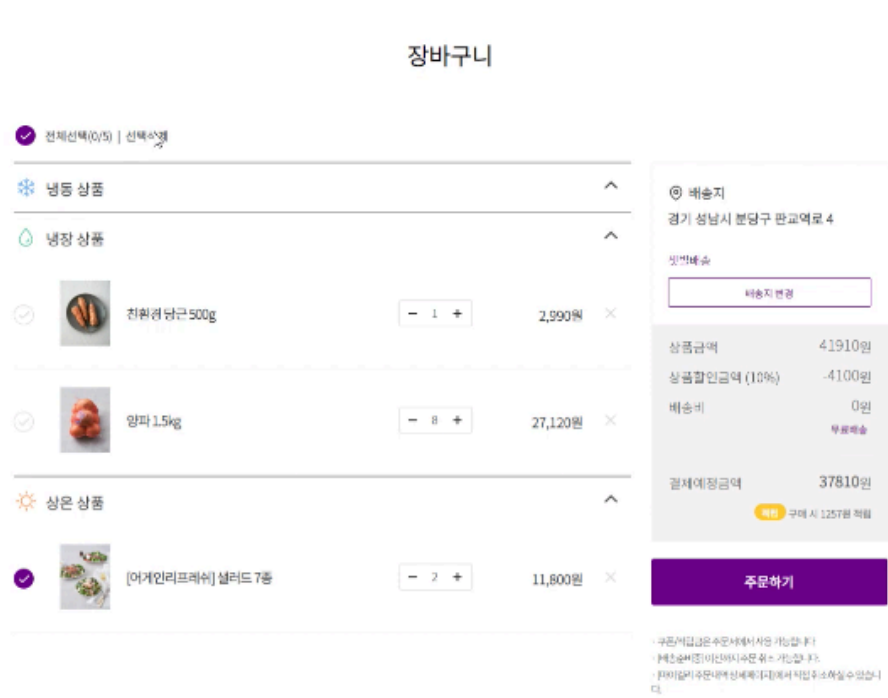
장바구니

전체선택(0/5) | 선택삭제

냉동 상품

냉장 상품

친환경 당근 500g

− 1 +

2,990원

양파 1.5kg

− 8 +

27,120원

상온 상품

[어게인리프레쉬] 샐러드 7종

− 2 +

11,800원

배송지

경기 성남시 분당구 판교역로 4

샛별배송

배송지 변경

상품금액 41910원

상품할인금액 (10%) -4100원

배송비 0원

무료배송

결제예정금액 37810원

적립 구매 시 1257원 적립

주문하기

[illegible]
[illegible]
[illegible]